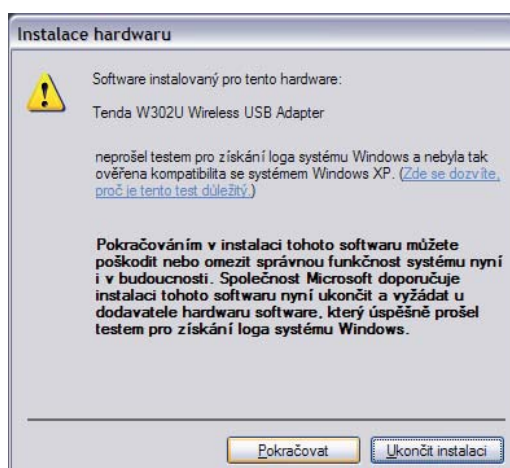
Instalace hardwaru

Software instalovaný pro tento hardware:

Tenda W302U Wireless USB Adapter

neprošel testem pro získání loga systému Windows a nebyla tak ověřena kompatibilita se systémem Windows XP. (Zde se dozvíte, proč je tento test důležitý.)

Pokračováním v instalaci tohoto softwaru můžete poškodit nebo omezit správnou funkčnost systému nyní i v budoucnosti. Společnost Microsoft doporučuje instalaci tohoto softwaru nyní ukončit a vyžádat u dodavatele hardwaru software, který úspěšně prošel testem pro získání loga systému Windows.

Pokračovat

Ukončit instalaci